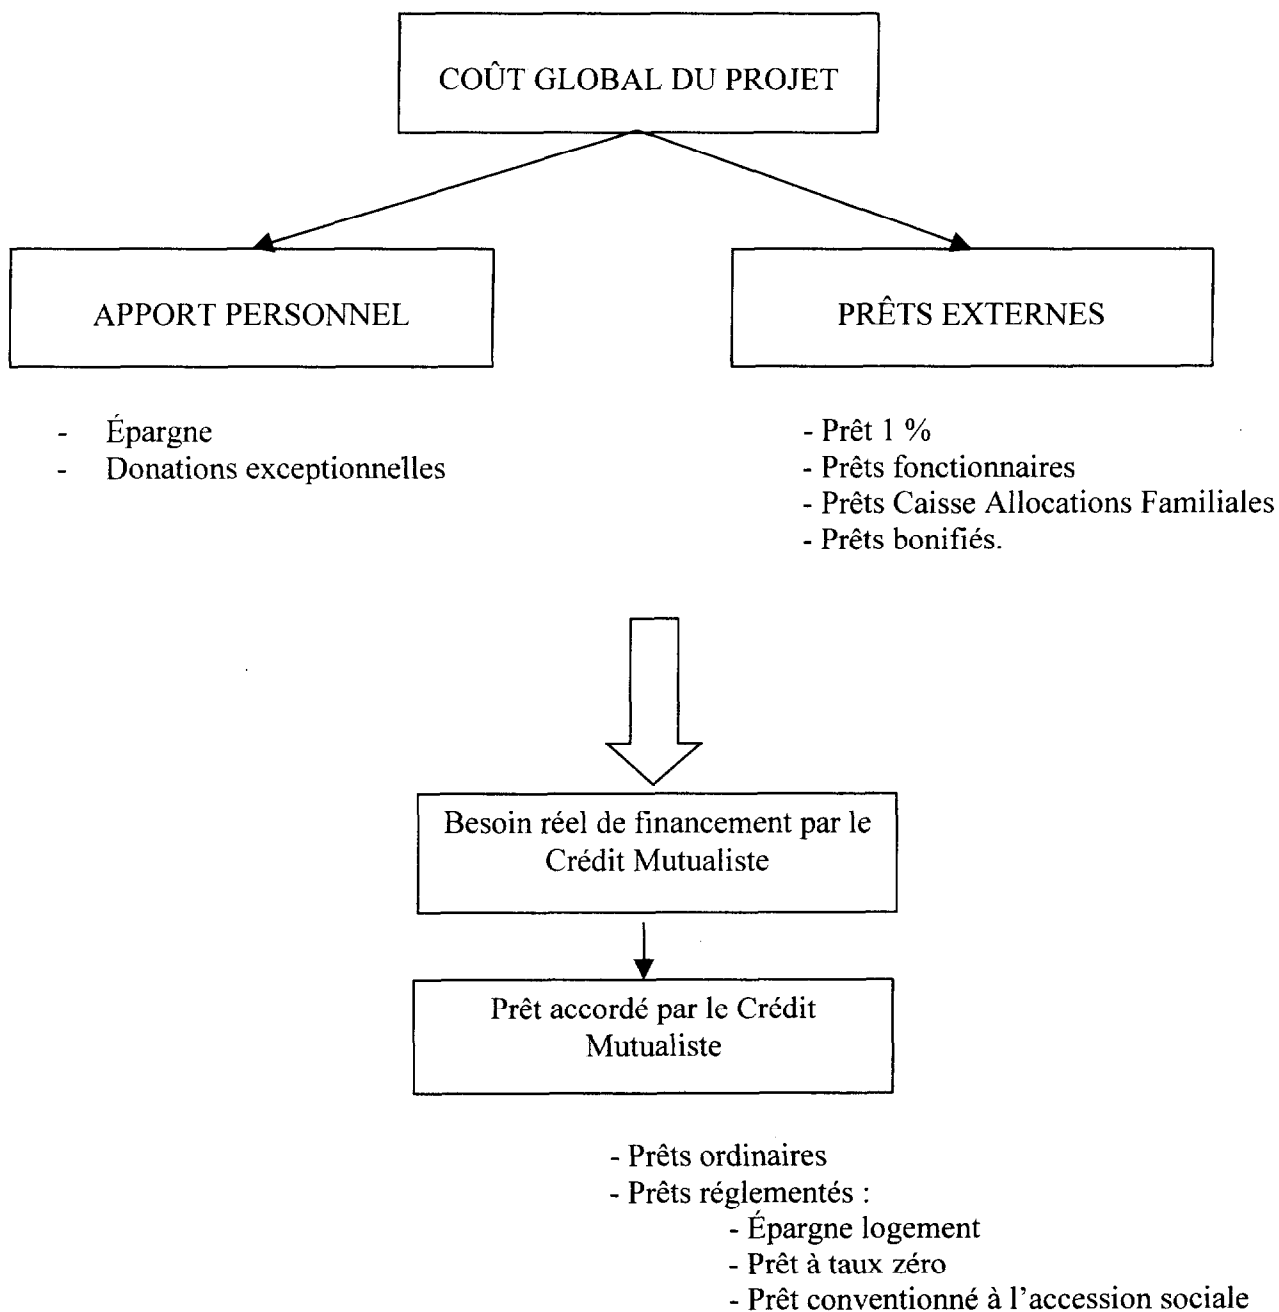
COÛT GLOBAL DU PROJET

APPORT PERSONNEL

PRÊTS EXTERNES

- Épargne
- Donations exceptionnelles

- Prêt 1 %
- Prêts fonctionnaires
- Prêts Caisse Allocations Familiales
- Prêts bonifiés.

Besoin réel de financement par le Crédit Mutualiste

Prêt accordé par le Crédit Mutualiste

- Prêts ordinaires
- Prêts réglementés :
- Épargne logement
- Prêt à taux zéro
- Prêt conventionné à l'accession sociale